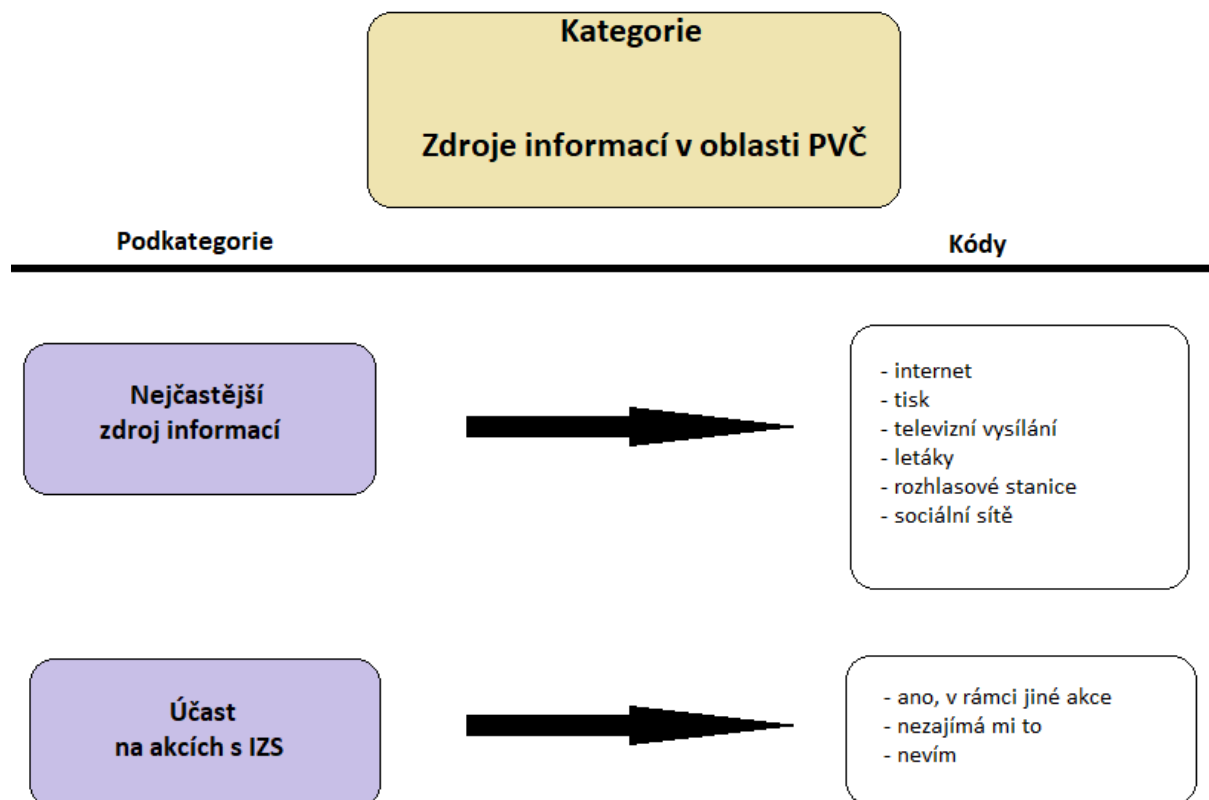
Kategorie

Zdroje informací v oblasti PVČ

Podkategorie

Kódy

Nejčastější zdroj informací

- internet
- tisk
- televizní vysílání
- letáky
- rozhlasové stanice
- sociální sítě

Účast na akcích s IZS

- ano, v rámci jiné akce
- nezajímá mi to
- nevím